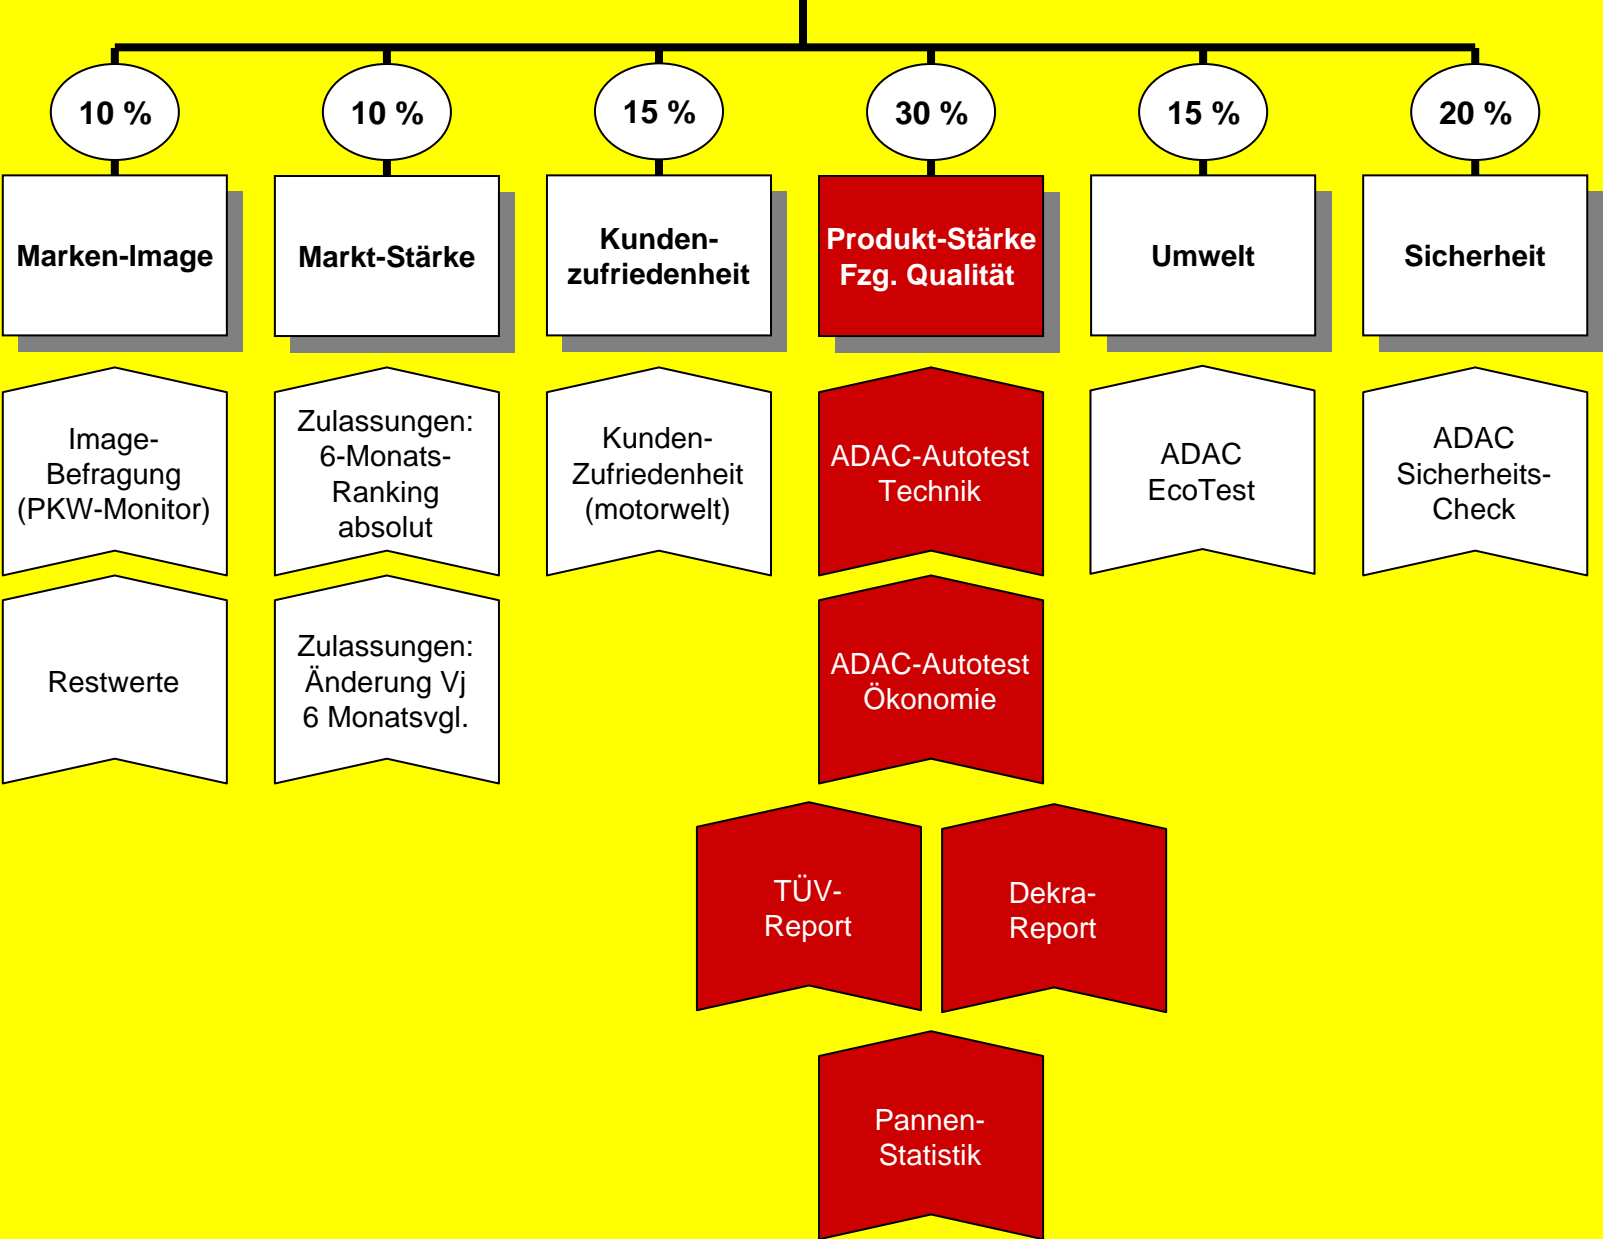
10 %

Marken-Image

Image-Befragung (PKW-Monitor)

Restwerte

10 %

Markt-Stärke

Zulassungen: 6-Monats-Ranking absolut

Zulassungen: Änderung Vj 6 Monatsvgl.

15 %

Kunden-zufriedenheit

Kunden-Zufriedenheit (motorwelt)

30 %

Produkt-Stärke Fzg. Qualität

ADAC-Autotest Technik

ADAC-Autotest Ökonomie

TÜV-Report

Dekra-Report

Pannen-Statistik

15 %

Umwelt

ADAC EcoTest

20 %

Sicherheit

ADAC Sicherheits-Check